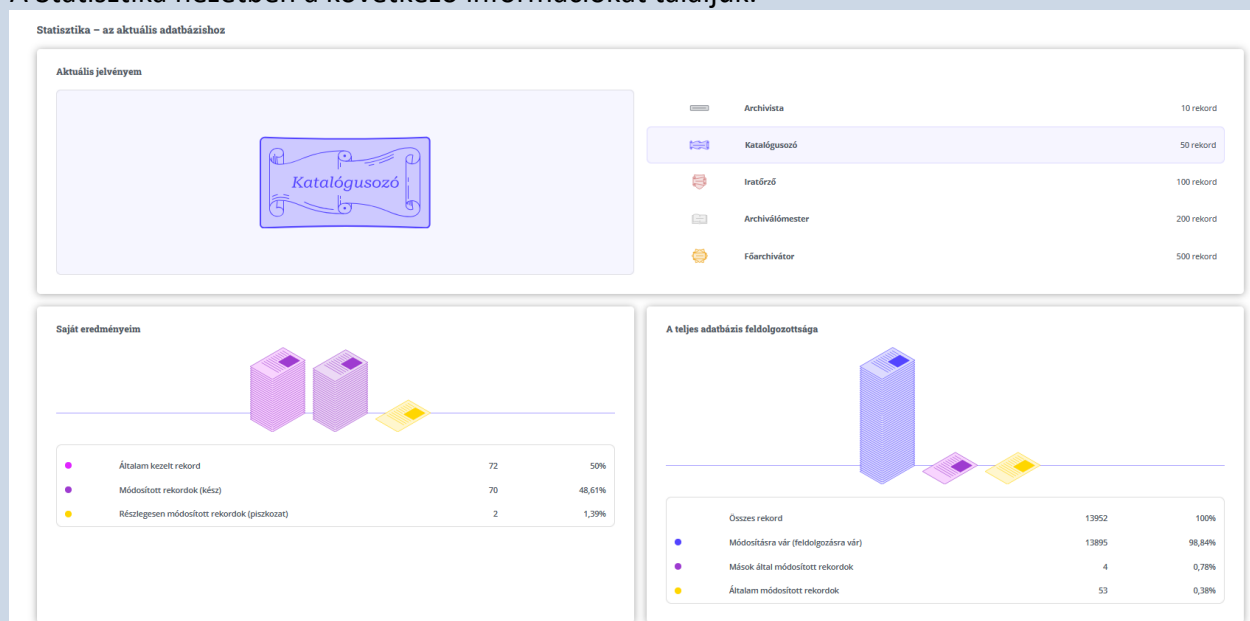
A statisztika nézetben a következő információkat találják:

Statisztika – az aktuális adatbázishoz

Aktuális jelvényem

Katalógusozó

| | | |
|---|---|---|
| | Archivista | 10 rekord |
| | Katalógusozó | 50 rekord |
| | Iratőrző | 100 rekord |
| | Archiválómester | 200 rekord |
| | Főarchivátor | 500 rekord |

Saját eredményeim

| | | |
|---|---|---|
| Általam kezelt rekord | 72 | 50% |
| Módosított rekordok (kész) | 70 | 48,61% |
| Részlegesen módosított rekordok (piszkozat) | 2 | 1,39% |

A teljes adatbázis feldolgozottsága

| | | |
|---|---|---|
| Összes rekord | 13952 | 100% |
| Módosításra vár (feldolgozásra vár) | 13895 | 98,84% |
| Mások által módosított rekordok | 4 | 0,78% |
| Általam módosított rekordok | 53 | 0,38% |